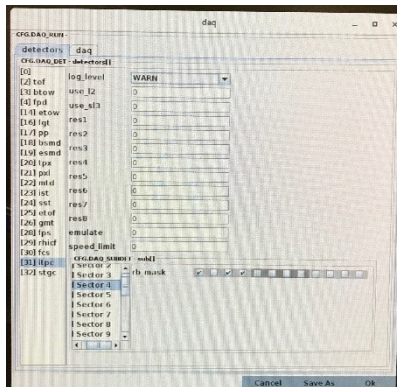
daq

CFG.DAQ_RUN

detectors daq

CFG.DAQ_DET - detectors[]

[0]
[2] tof
[3] btow
[4] fpd
[1/] etow
[16] fgt
[1/] pp
[18] bsmd
[19] esmd
[20] fpx
[21] pxl
[22] mtd
[23] ist
[24] sst
[25] etof
[26] gmt
[28] fps
[29] rhicf
[30] fcs
[31] itpc
[32] stgc

log_level WARN
use_l2 0
use_sl3 2
res1 0
res2 0
res3 0
res4 0
res5 0
res6 0
res7 0
res8 0
emulate 0
speed_limit 0

CFG.DAQ_SUBDET - sub[]

Sector 2
Sector 3
Sector 4
Sector 5
Sector 6
Sector 7
Sector 8
Sector 9

rb_mask

Cancel Save As Ok